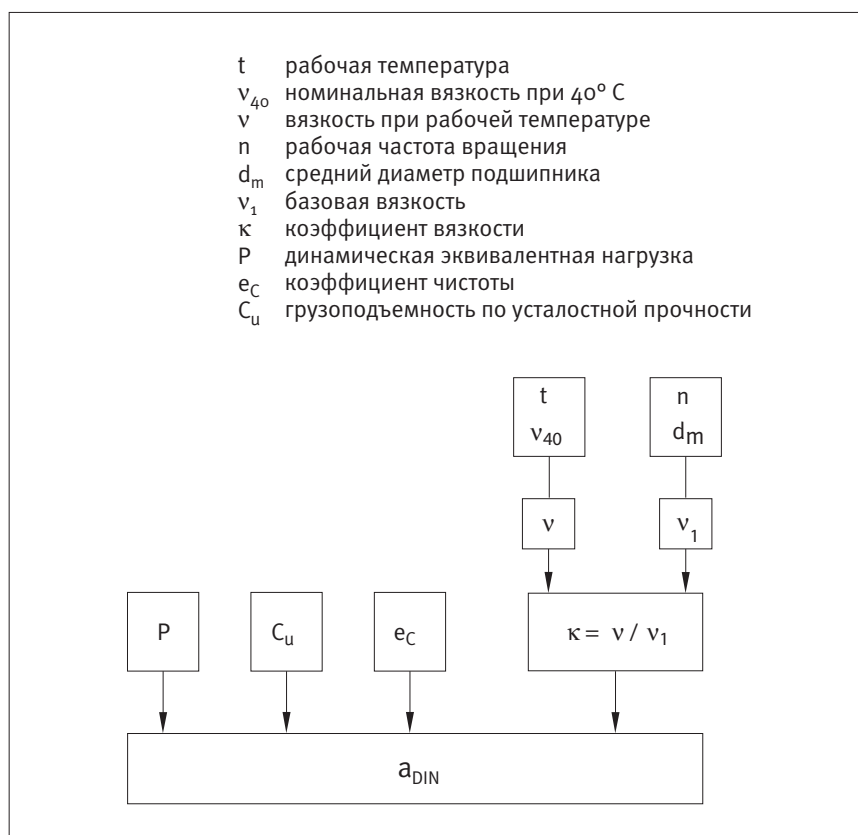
t рабочая температура
$\nu_{40}$ номинальная вязкость при 40° C
$\nu$ вязкость при рабочей температуре
n рабочая частота вращения
$d_m$ средний диаметр подшипника
$\nu_1$ базовая вязкость
$\kappa$ коэффициент вязкости
P динамическая эквивалентная нагрузка
$e_C$ коэффициент чистоты
$C_u$ грузоподъемность по усталостной прочности

t
$\nu_{40}$

n
$d_m$

$\nu$

$\nu_1$

P

$C_u$

$e_C$

$\kappa = \nu / \nu_1$

$a_{DIN}$